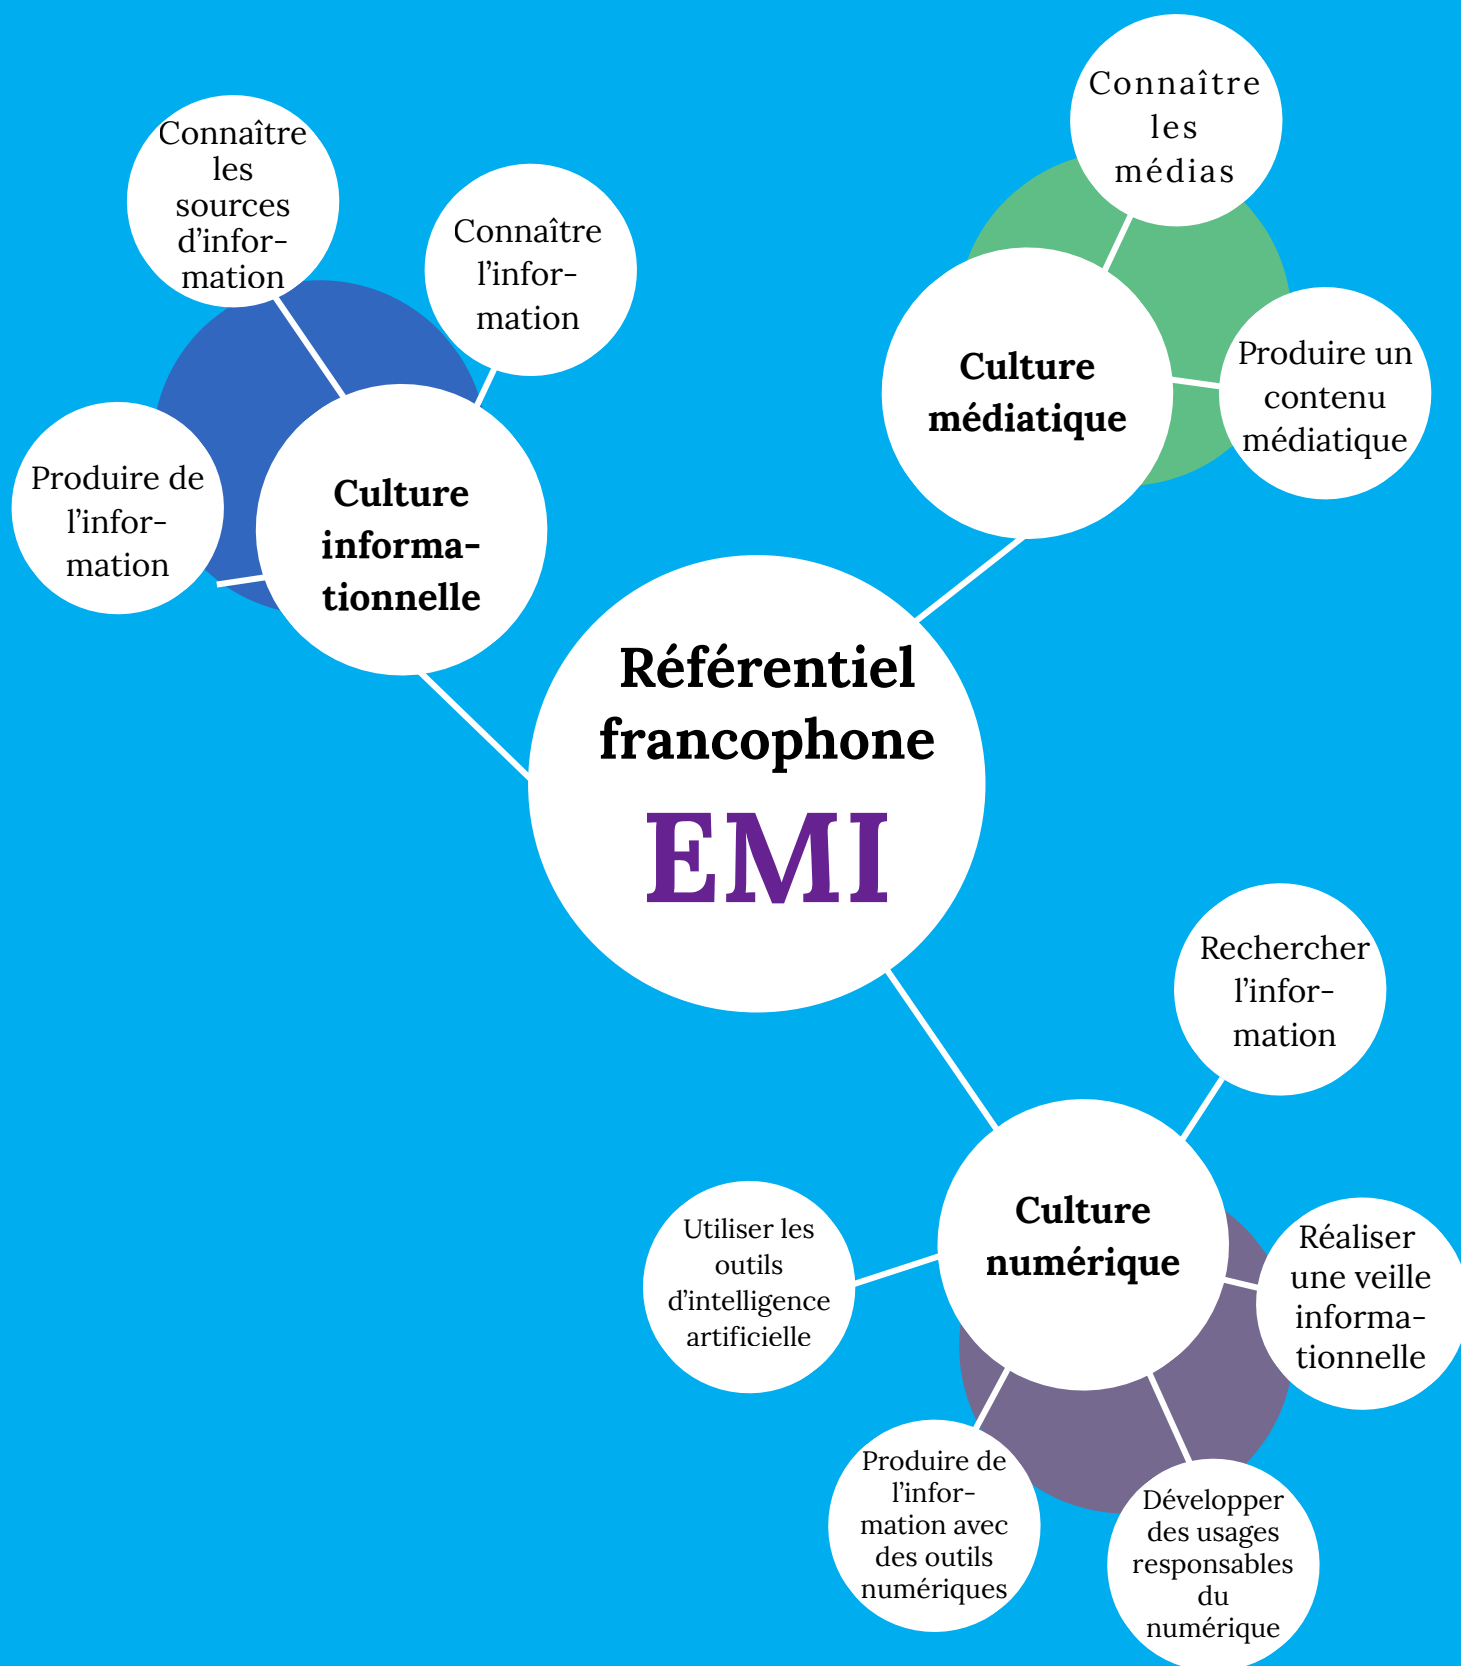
Référentiel francophone EMI

Culture informationnelle

Connaître les sources d'information

Connaître l'information

Produire de l'information

Culture médiatique

Connaître les médias

Produire un contenu médiatique

Culture numérique

Rechercher l'information

Réaliser une veille informationnelle

Développer des usages responsables du numérique

Produire de l'information avec des outils numériques

Utiliser les outils d'intelligence artificielle